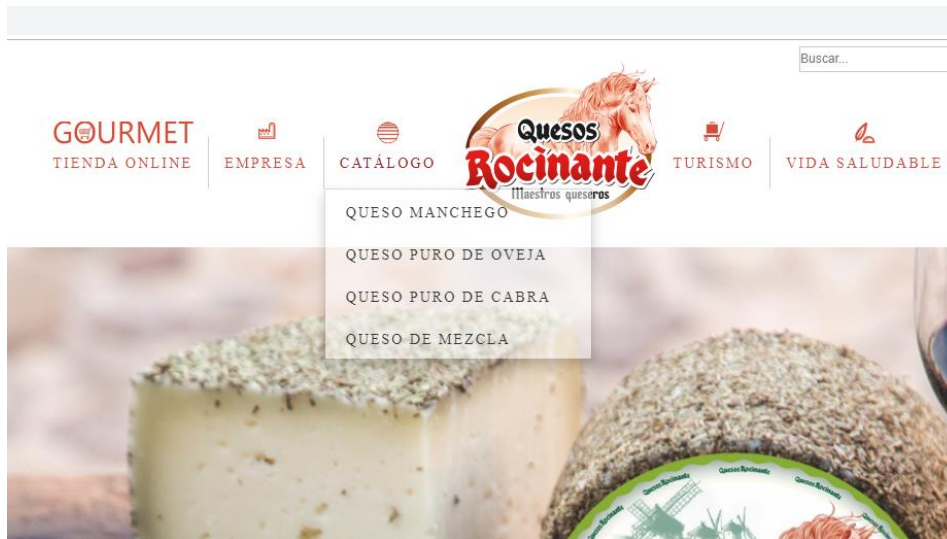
Buscar...

GOURMET
TIENDA ONLINE

EMPRESA

CATÁLOGO

Quesos Rocinante
Maestros queseros

TURISMO

VIDA SALUDABLE

QUESO MANCHEGO
QUESO PURO DE OVEJA
QUESO PURO DE CABRA
QUESO DE MEZCLA

Quesos Rocinante
Quesos Rocinante
Quesos Rocinante
Quesos Rocinante